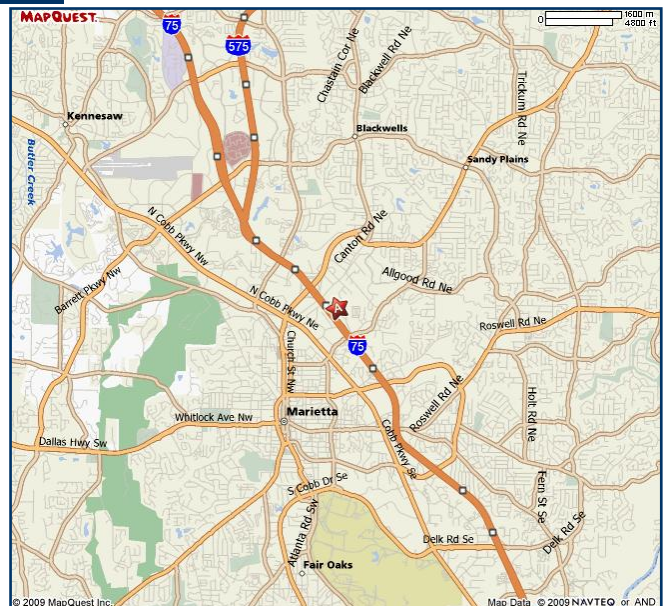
MapQuest.

0 1600 m
4800 ft

75

575

Chastain Cor Ne

Blackwell Rd Ne

Tickum Rd Ne

Kennesaw

Blackwells

Sandy Plains

Butler Creek

N Cobb Pkwy Nw

Canton Rd Ne

Barrett Pkwy Nw

Allgood Rd Ne

N Cobb Pkwy Ne

Roswell Rd Ne

75

Church St Nw

Holt Rd Ne

Roswell Rd Ne

Whitlock Ave Nw

Marietta

Dallas Hwy Sw

Cobb Pkwy Se

Fern St Se

S Cobb Dr Se

Atlanta Rd Sw

Delk Rd Se

Delk Rd Se

Fair Oaks

© 2009 MapQuest Inc.

Map Data © 2009 NAVTEQ or AND